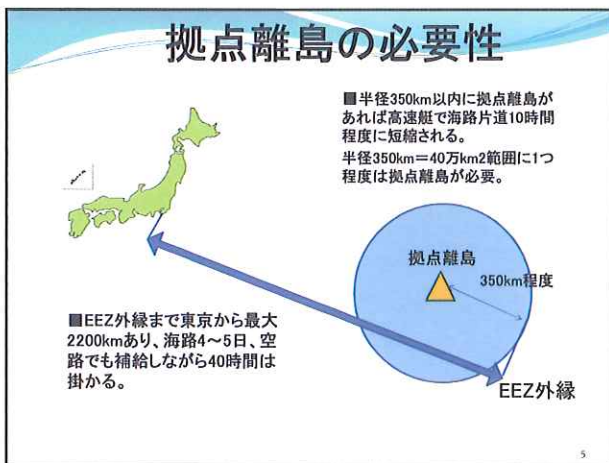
拠点離島の必要性

■半径350km以内に拠点離島があれば高速艇で海路片道10時間程度に短縮される。
半径350km＝40万km2範囲に1つ程度は拠点離島が必要。

拠点離島

350km程度

■EEZ外縁まで東京から最大2200kmあり、海路4～5日、空路でも補給しながら40時間は掛かる。

EEZ外縁

5